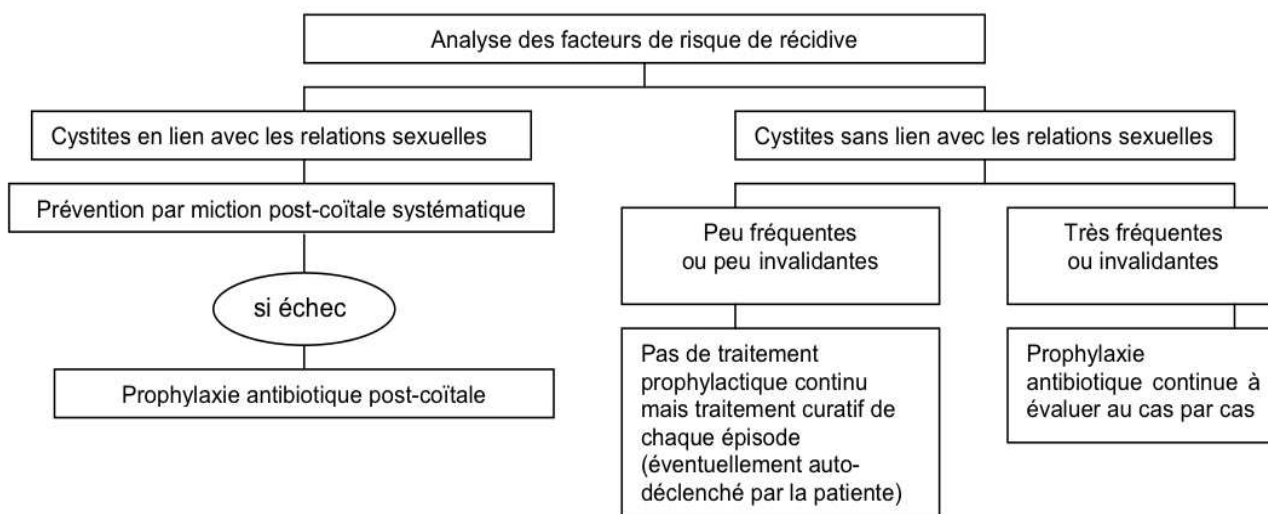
Analyse des facteurs de risque de récidive

Cystites en lien avec les relations sexuelles

Prévention par miction post-coïtale systématique

si échec

Prophylaxie antibiotique post-coïtale

Cystites sans lien avec les relations sexuelles

Peu fréquentes ou peu invalidantes

Pas de traitement prophylactique continu mais traitement curatif de chaque épisode (éventuellement auto-déclenché par la patiente)

Très fréquentes ou invalidantes

Prophylaxie antibiotique continue à évaluer au cas par cas